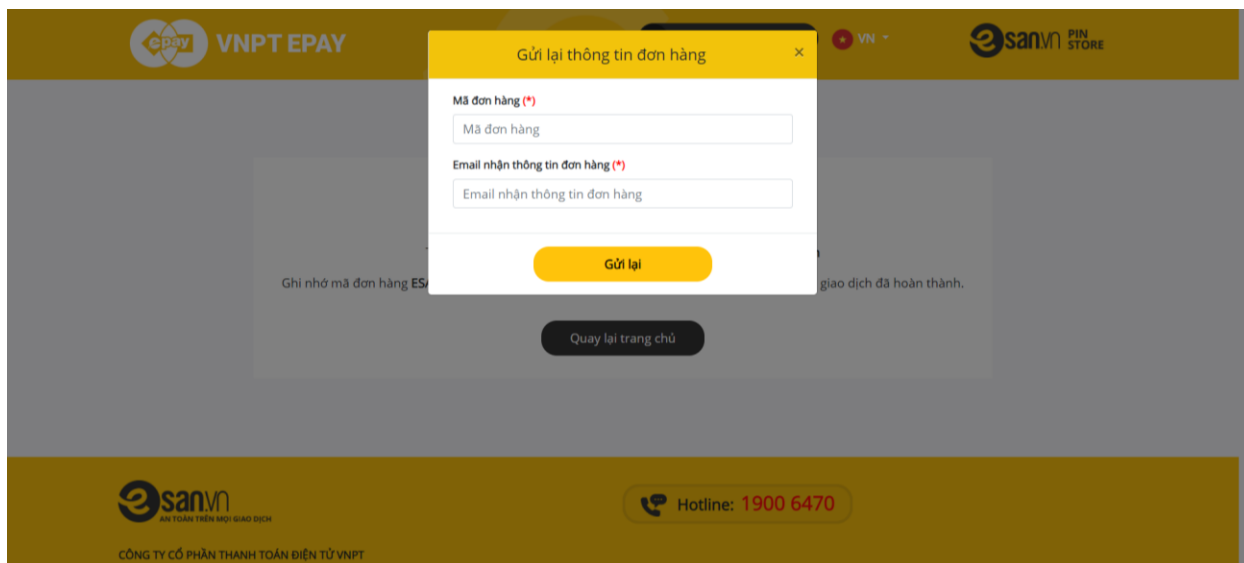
epay VNPT EPAY

VN

esan.vn PIN STORE

Gửi lại thông tin đơn hàng ×

Mã đơn hàng (*)

Mã đơn hàng

Email nhận thông tin đơn hàng (*)

Email nhận thông tin đơn hàng

Gửi lại

Ghi nhớ mã đơn hàng ESA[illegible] giao dịch đã hoàn thành.

Quay lại trang chủ

esan.vn AN TOÀN TRÊN MỌI GIAO DỊCH

Hotline: 1900 6470

CÔNG TY CỔ PHẦN THANH TOÁN ĐIỆN TỬ VNPT